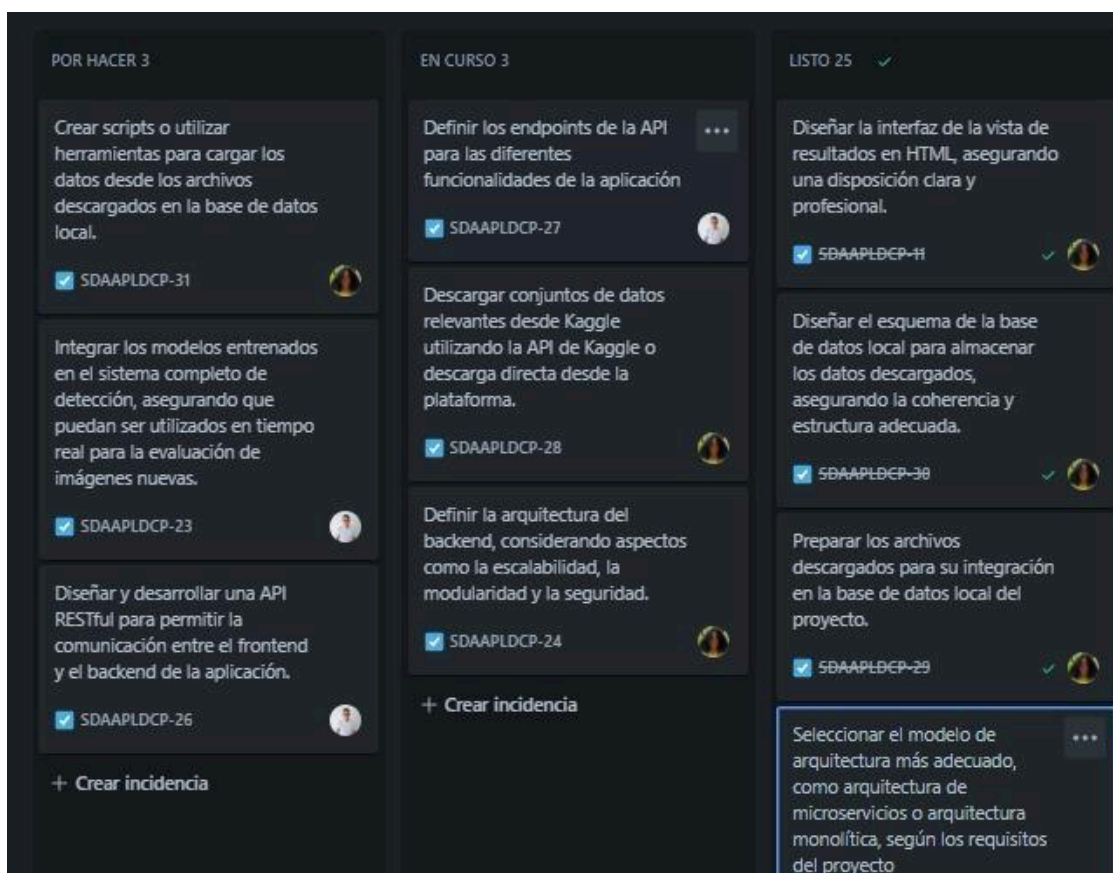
POR HACER 3

Crear scripts o utilizar herramientas para cargar los datos desde los archivos descargados en la base de datos local.

SDAAPLDCP-31

Integrar los modelos entrenados en el sistema completo de detección, asegurando que puedan ser utilizados en tiempo real para la evaluación de imágenes nuevas.

SDAAPLDCP-23

Diseñar y desarrollar una API RESTful para permitir la comunicación entre el frontend y el backend de la aplicación.

SDAAPLDCP-26

+ Crear incidencia

EN CURSO 3

Definir los endpoints de la API para las diferentes funcionalidades de la aplicación

SDAAPLDCP-27

Descargar conjuntos de datos relevantes desde Kaggle utilizando la API de Kaggle o descarga directa desde la plataforma.

SDAAPLDCP-28

Definir la arquitectura del backend, considerando aspectos como la escalabilidad, la modularidad y la seguridad.

SDAAPLDCP-24

+ Crear incidencia

LISTO 25

Diseñar la interfaz de la vista de resultados en HTML, asegurando una disposición clara y profesional.

SDAAPLDCP-11

Diseñar el esquema de la base de datos local para almacenar los datos descargados, asegurando la coherencia y estructura adecuada.

SDAAPLDCP-30

Preparar los archivos descargados para su integración en la base de datos local del proyecto.

SDAAPLDCP-29

Seleccionar el modelo de arquitectura más adecuado, como arquitectura de microservicios o arquitectura monolítica, según los requisitos del proyecto